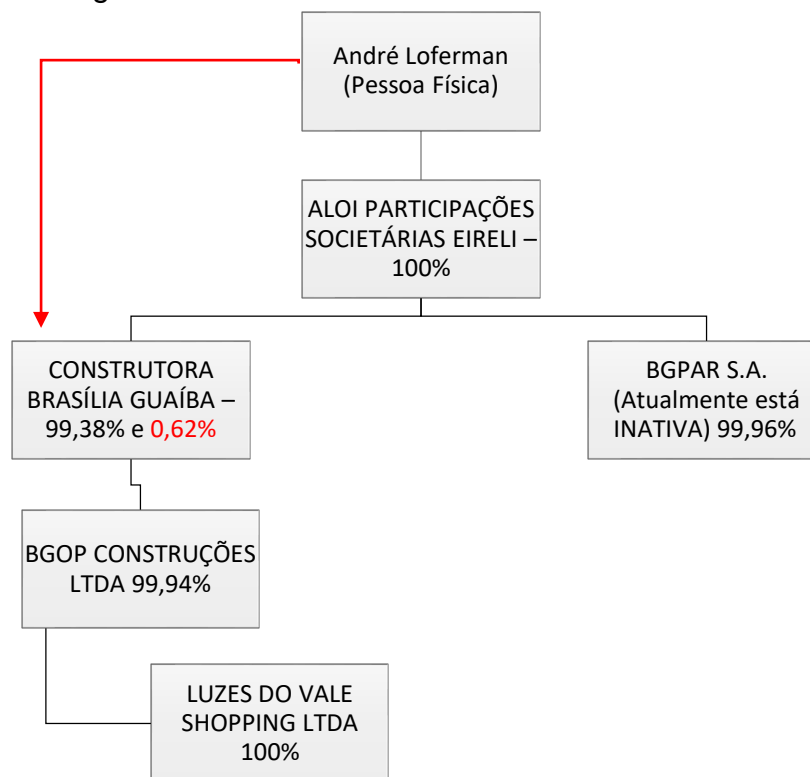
André Loferman (Pessoa Física)

ALOI PARTICIPAÇÕES SOCIETÁRIAS EIRELI – 100%

CONSTRUTORA BRASÍLIA GUAÍBA – 99,38% e 0,62%

BGPAR S.A. (Atualmente está INATIVA) 99,96%

BGOP CONSTRUÇÕES LTDA 99,94%

LUZES DO VALE SHOPPING LTDA 100%